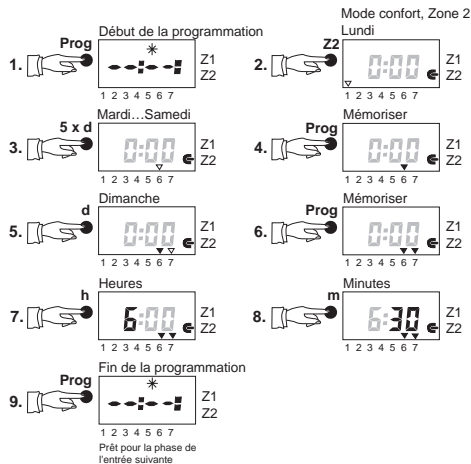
Début de la programmation
1. Prog
Z1
Z2
1 2 3 4 5 6 7

Mode confort, Zone 2
Lundi
2. Z2
0:00
Z1
Z2
1 2 3 4 5 6 7

Mardi…Samedi
3. 5 x d
0:00
Z1
Z2
1 2 3 4 5 6 7

Mémoriser
4. Prog
0:00
Z1
Z2
1 2 3 4 5 6 7

Dimanche
5. d
0:00
Z1
Z2
1 2 3 4 5 6 7

Mémoriser
6. Prog
0:00
Z1
Z2
1 2 3 4 5 6 7

Heures
7. h
6:00
Z1
Z2
1 2 3 4 5 6 7

Minutes
8. m
6:30
Z1
Z2
1 2 3 4 5 6 7

Fin de la programmation
9. Prog
Z1
Z2
Prêt pour la phase de l'entrée suivante